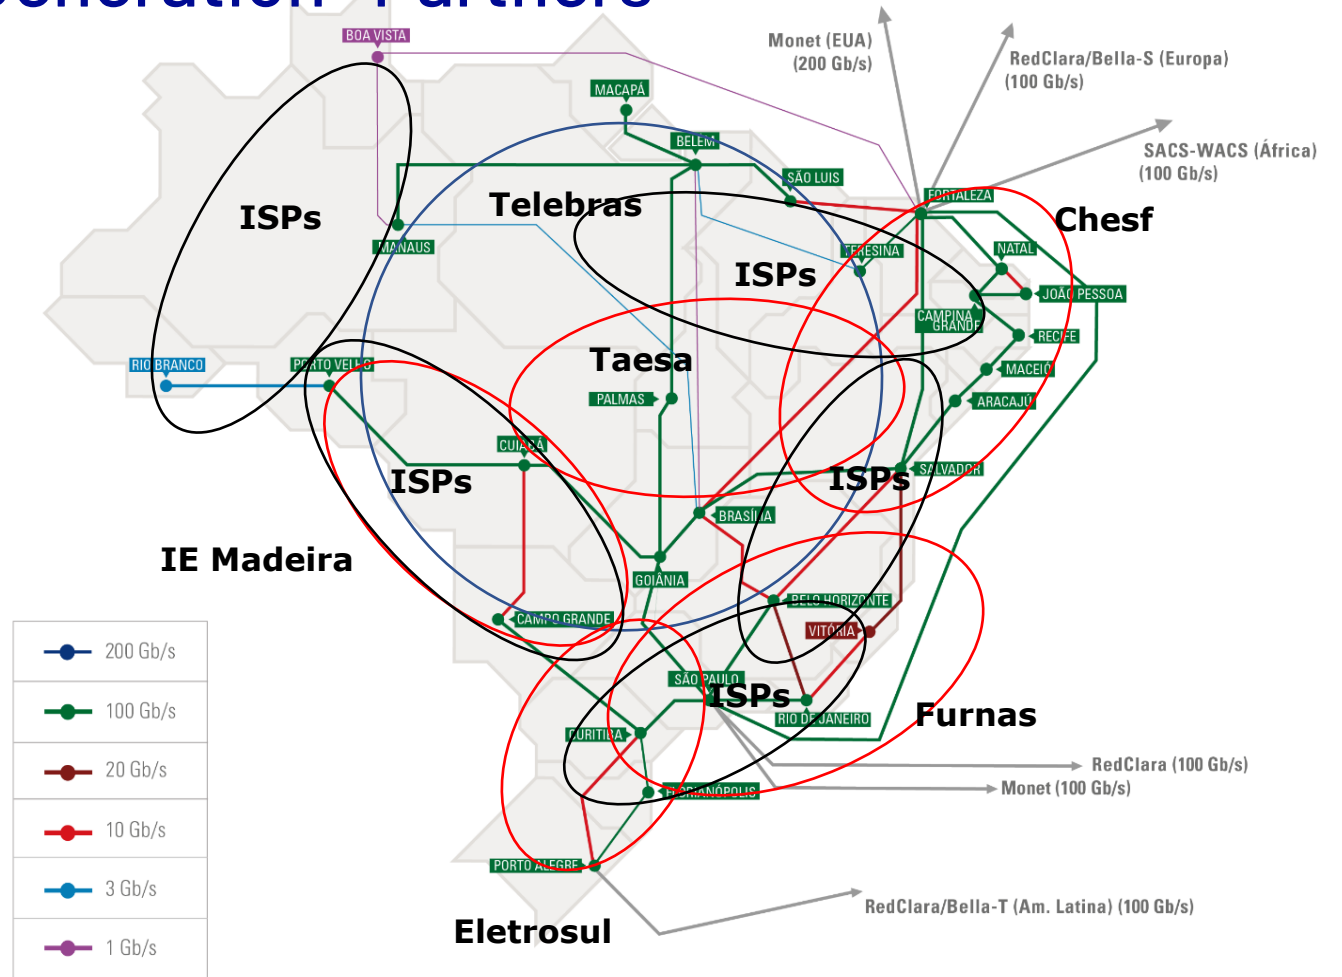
Generation Partners

BOA VISTA
MACAPÁ
BELÉM
SÃO LUIS
FORTALEZA
MANAUS
TERESINA
NATAL
JOÃO PESSOA
CAMPINA GRANDE
RECIFE
MACEIÓ
ARACAJÚ
RIO BRANCO
PORTO VELHO
PALMAS
CUIABÁ
SALVADOR
BRASÍLIA
GOIÂNIA
BELO HORIZONTE
VITÓRIA
CAMPO GRANDE
SÃO PAULO
RIO DE JANEIRO
CURITIBA
FLORIANÓPOLIS
PORTO ALEGRE

Monet (EUA) (200 Gb/s)
RedClara/Bella-S (Europa) (100 Gb/s)
SACS-WACS (África) (100 Gb/s)
RedClara (100 Gb/s)
Monet (100 Gb/s)
RedClara/Bella-T (Am. Latina) (100 Gb/s)

ISPs
Telebras
ISPs
Chesf
Taesa
ISPs
ISPs
IE Madeira
ISPs
Furnas
Eletrosul

| 200 Gb/s |
| 100 Gb/s |
| 20 Gb/s |
| 10 Gb/s |
| 3 Gb/s |
| 1 Gb/s |